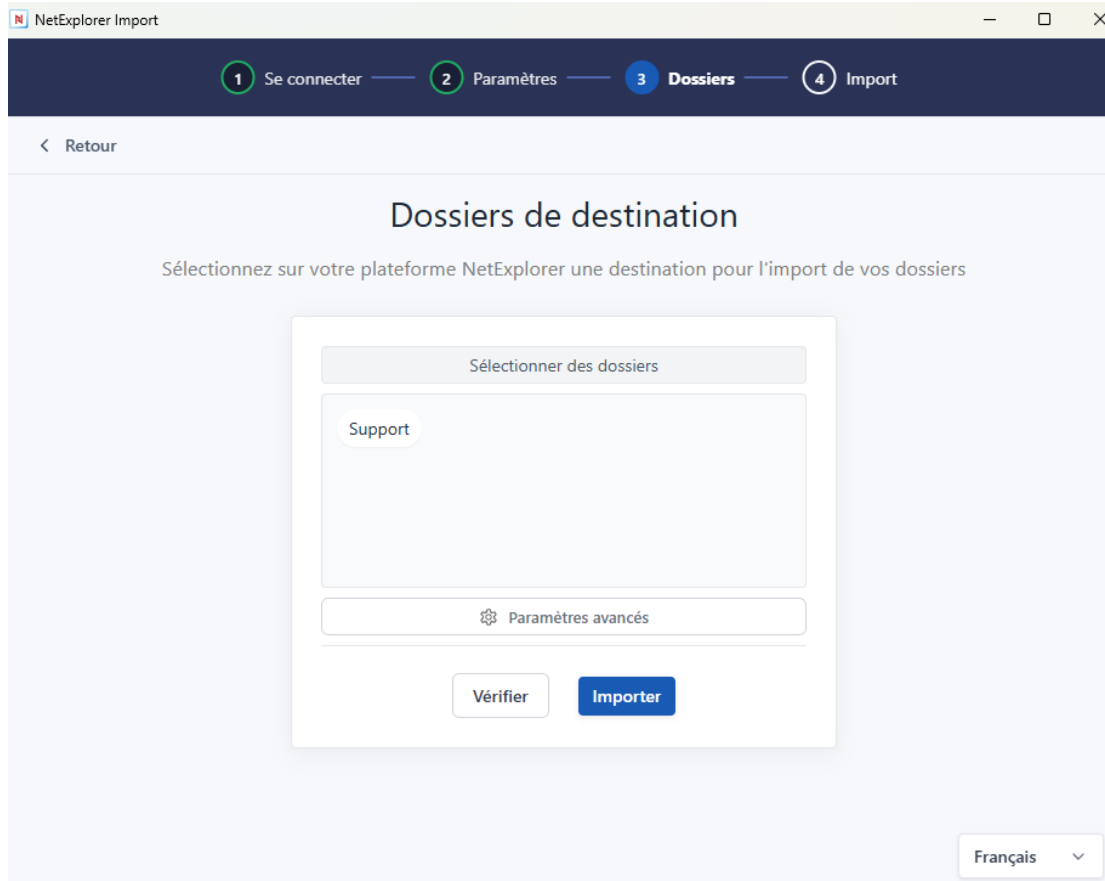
NetExplorer Import

1 Se connecter
2 Paramètres
3 Dossiers
4 Import

Retour

Dossiers de destination

Sélectionnez sur votre plateforme NetExplorer une destination pour l'import de vos dossiers

Sélectionner des dossiers

Support

Paramètres avancés

Vérifier
Importer

Français